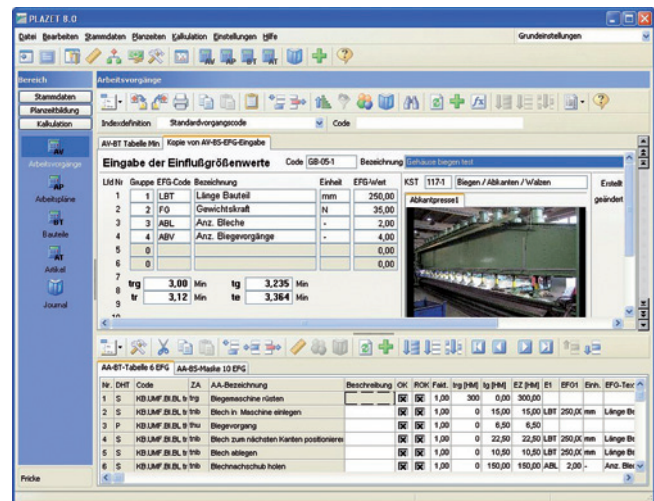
PLAZET 8.0

Datei Bearbeiten Stammdaten Planzeiten Kalkulation Einstellungen Hilfe

Grundeinstellungen

Bereich

Stammdaten
Planzeitbildung
Kalkulation

AV
Arbeitsvorgänge

AP
Arbeitspläne

BT
Bauteile

AT
Artikel

Journal

Fricke

Arbeitsvorgänge

Indexdefinition Standardvorgangscode Code

AV-BT Tabelle Min Kopie von AV-85-EFG-Eingabe

Eingabe der Einflußgrößenwerte Code GB-05-1 Bezeichnung Gehäuse biegen test

| Lfd Nr | Gruppe | EFG-Code | Bezeichnung | Einheit | EFG-Wert |
|---|---|---|---|---|---|
| 1 | 1 | LBT | Länge Bauteil | mm | 250,00 |
| 2 | 2 | FG | Gewichtskraft | N | 35,00 |
| 3 | 3 | ABL | Anz. Bleche | - | 2,00 |
| 4 | 4 | ABV | Anz. Biegevorgänge | - | 4,00 |
| 5 | 0 | | | | 0,00 |
| 6 | 0 | | | | 0,00 |

7 trg 3,00 Min tg 3,235 Min
8 tr 3,12 Min te 3,364 Min
9
10

KST 117-1 Biegen / Abkanten / Walzen
Abkantpresse1

Erstellt
geändert

AA-BT-Tabelle 6 EFG AA-85-Maske 10 EFG

| Nr. | DHT | Code | ZA | AA-Bezeichnung | Beschreibung | OK | ROK | Fakt. | trg [HM] | tg [HM] | EZ [HM] | E1 | EF01 | Einh. | EFG-Tex |
|---|---|---|---|---|---|---|---|---|---|---|---|---|---|---|---|
| 1 | S | KB.UMF.BI.BL.b | trb | Biegemaschine rüsten | | ☒ | ☒ | 1,00 | 300 | 0,00 | 300,00 | | | | |
| 2 | S | KB.UMF.BI.BL.b | tnb | Blech in Maschine einlegen | | ☒ | ☒ | 1,00 | 0,00 | 15,00 | 15,00 | LBT | 250,0 | mm | Länge Ba |
| 3 | P | KB.UMF.BI.BL.b | thu | Biegevorgang | | ☒ | ☒ | 1,00 | 0,00 | 6,50 | 6,50 | | | | |
| 4 | S | KB.UMF.BI.BL.b | tnb | Blech zum nächsten Kanten positionieren | | ☒ | ☒ | 1,00 | 0,00 | 22,50 | 22,50 | LBT | 250,0 | mm | Länge Ba |
| 5 | S | KB.UMF.BI.BL.b | tnb | Blech ablegen | | ☒ | ☒ | 1,00 | 0,00 | 10,50 | 10,50 | LBT | 250,0 | mm | Länge Ba |
| 6 | S | KB.UMF.BI.BL.b | tnb | Blechnachschub holen | | ☒ | ☒ | 1,00 | 0,00 | 150,00 | 150,00 | ABL | 2,00 | - | Anz. Blec |